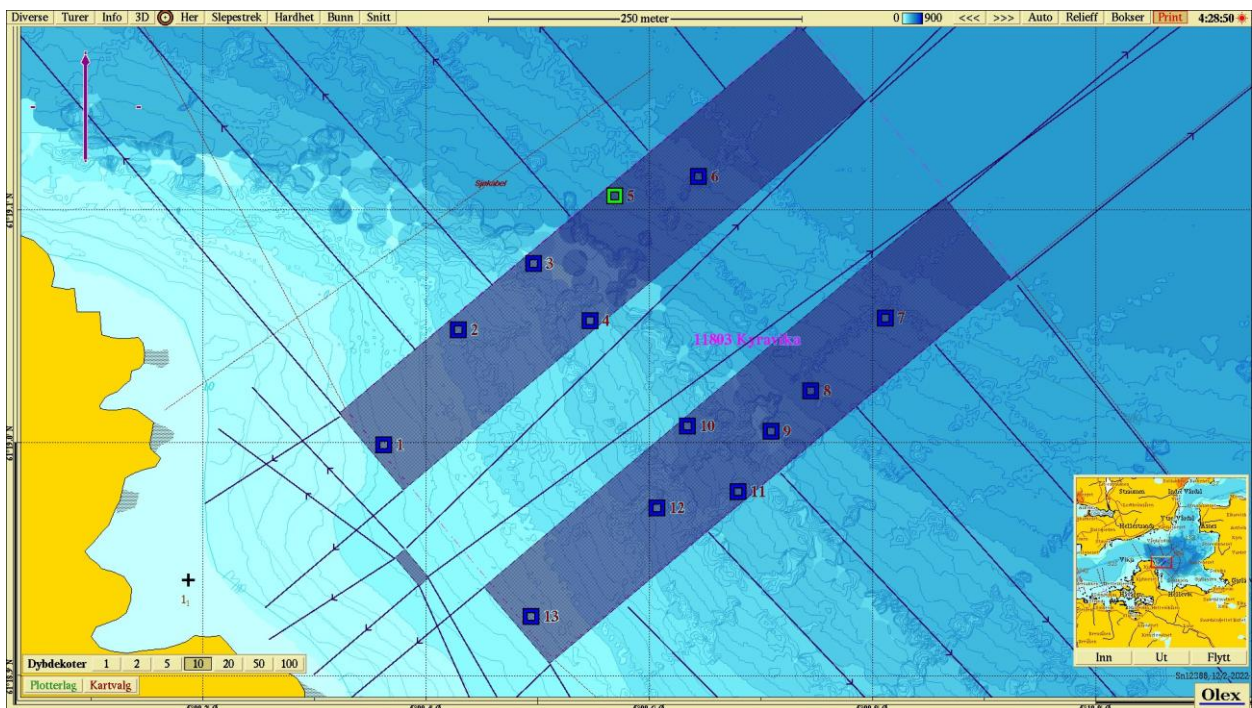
Diverse Turer Info 3D Her Slepestrek Hardhet Bunn Snitt

250 meter

0 900 <<< >>> Auto Relieff Bokser Print 4:28:50

Sjøkabel

6
5
3
2
4
7
11803 Kyravika
8
1
10
9
11
12
13

$1_1$

Dybdekoter 1 2 5 10 20 50 100

Plotterlag Kartvalg

Inn Ut Flytt

Olex